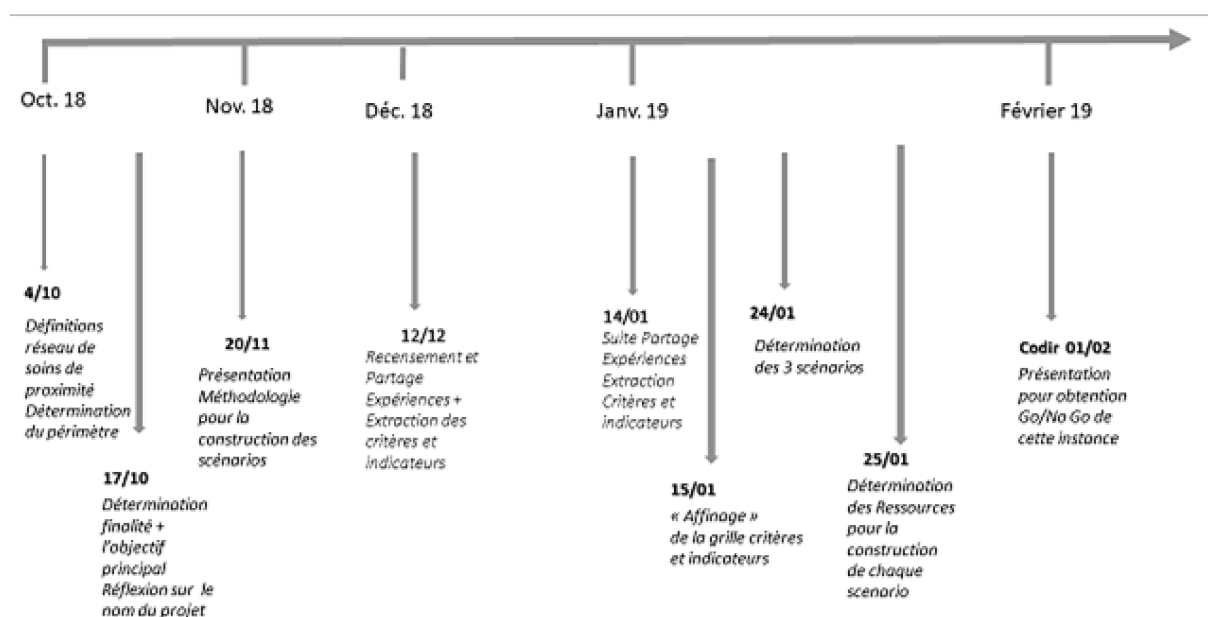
Oct. 18

Nov. 18

Déc. 18

Janv. 19

Février 19

4/10
Définitions réseau de soins de proximité Détermination du périmètre

17/10
Détermination finalité + l'objectif principal Réflexion sur le nom du projet

20/11
Présentation Méthodologie pour la construction des scénarios

12/12
Recensement et Partage Expériences + Extraction des critères et indicateurs

14/01
Suite Partage Expériences Extraction Critères et indicateurs

15/01
« Affinage » de la grille critères et indicateurs

24/01
Détermination des 3 scénarios

25/01
Détermination des Ressources pour la construction de chaque scenario

Codir 01/02
Présentation pour obtention Go/No Go de cette instance